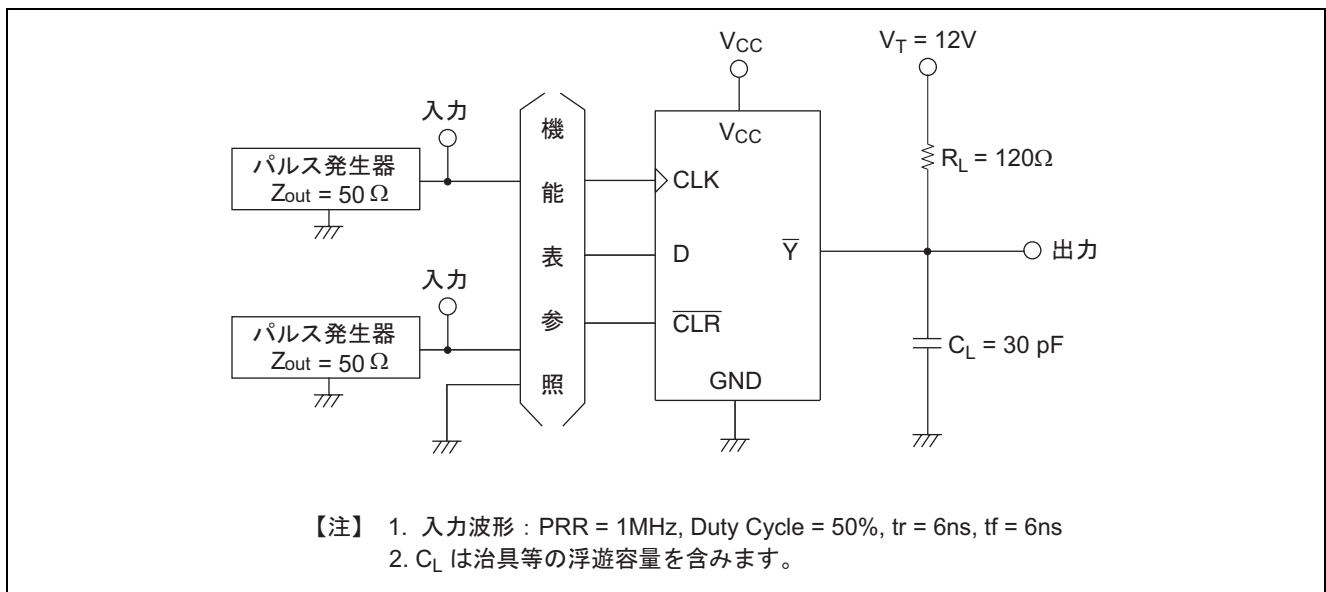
$V_{CC}$

$V_T = 12V$

入力

パルス発生器
$Z_{out} = 50\ \Omega$

機
能
表
参
照

$V_{CC}$

CLK

D

$\overline{Y}$

$\overline{CLR}$

GND

$R_L = 120\Omega$

出力

入力

パルス発生器
$Z_{out} = 50\ \Omega$

$C_L = 30$ pF

【注】 1. 入力波形：PRR = 1MHz, Duty Cycle = 50%, tr = 6ns, tf = 6ns
2. $C_L$ は治具等の浮遊容量を含みます。